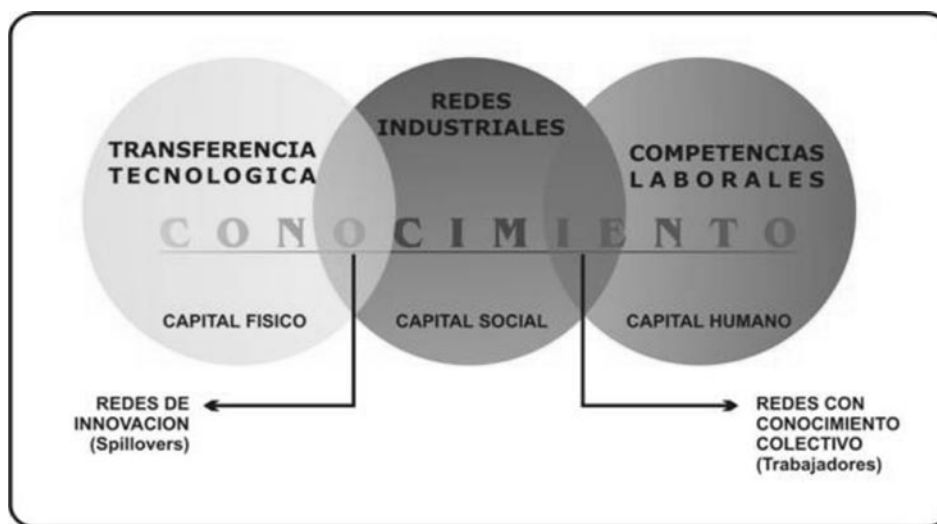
TRANSFERENCIA TECNOLOGICA

REDES INDUSTRIALES

COMPETENCIAS LABORALES

CONOCIMIENTO

CAPITAL FISICO

CAPITAL SOCIAL

CAPITAL HUMANO

REDES DE INNOVACION (Spillovers)

REDES CON CONOCIMIENTO COLECTIVO (Trabajadores)